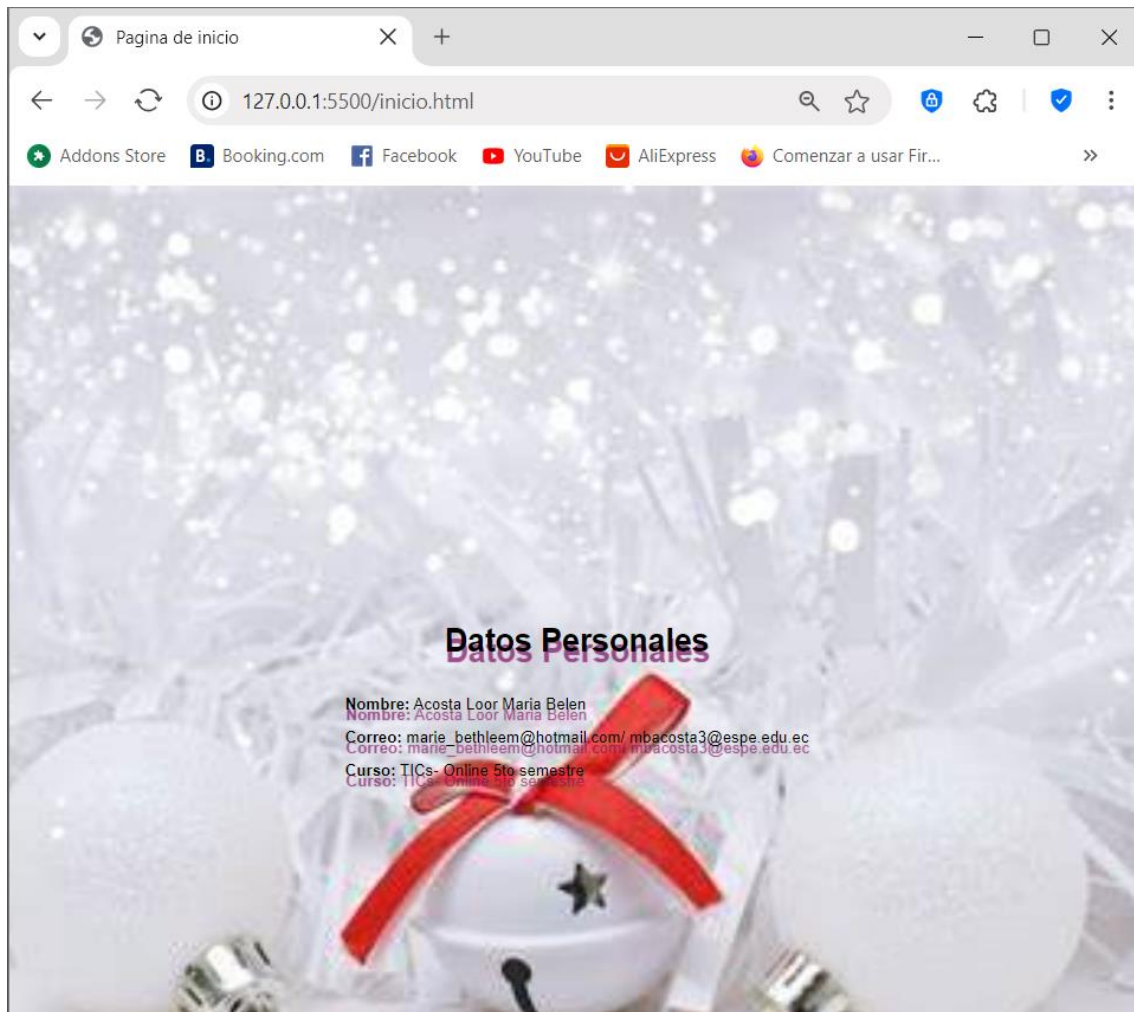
Pagina de inicio

127.0.0.1:5500/inicio.html

Addons Store
Booking.com
Facebook
YouTube
AliExpress
Comenzar a usar Fir...

Datos Personales

**Nombre:** Acosta Loor Maria Belen

**Correo:** marie_bethleem@hotmail.com/ mbacosta3@espe.edu.ec

**Curso:** TICs- Online 5to semestre